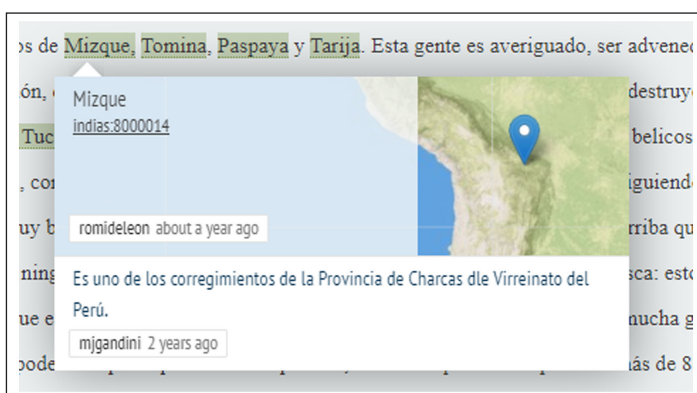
os de Mizque, Tomina, Paspaya y Tarija. Esta gente es averiguado, ser advene

ón, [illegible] destruye

Tuc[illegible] belicos

, con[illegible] iguiendo

uy b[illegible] rriba qu

nin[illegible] sca: esto

ue e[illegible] mucha g

pode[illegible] ás de 8

Mizque
indias:8000014

romideleon about a year ago

Es uno de los corregimientos de la Provincia de Charcas dle Virreinato del Perú.

mjgandini 2 years ago